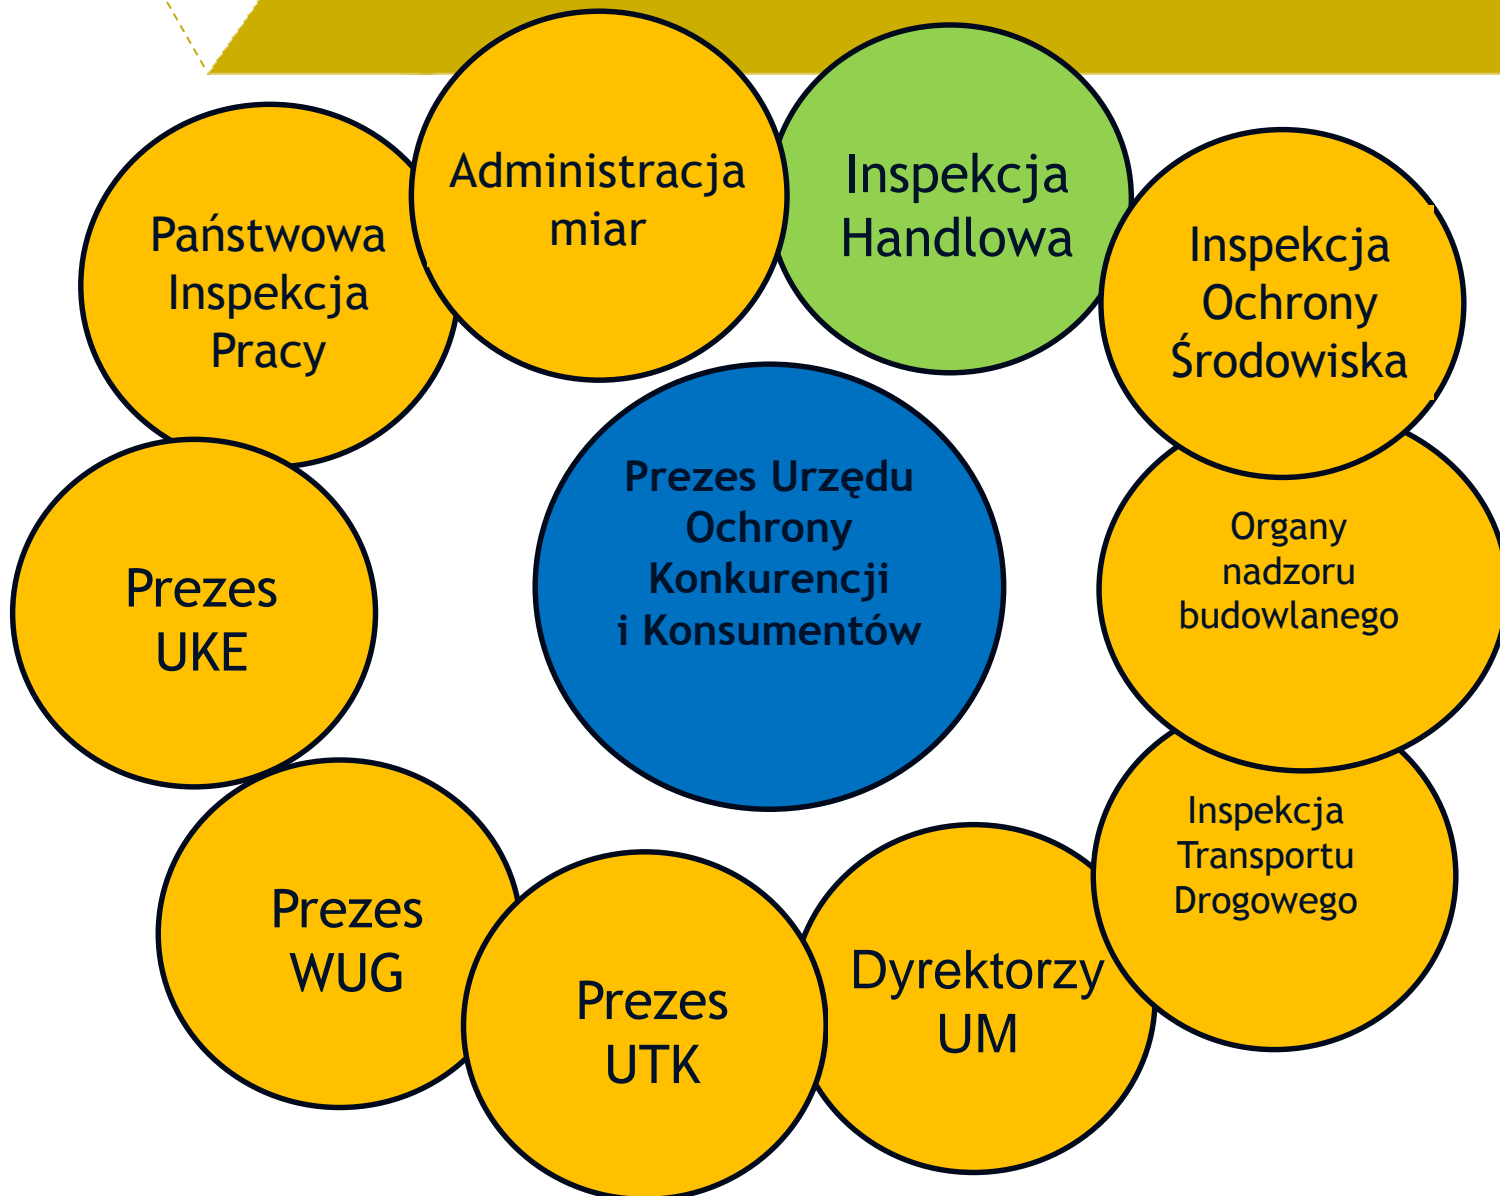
Państwowa Inspekcja Pracy

Administracja miar

Inspekcja Handlowa

Inspekcja Ochrony Środowiska

Prezes Urzędu Ochrony Konkurencji i Konsumentów

Prezes UKE

Organy nadzoru budowlanego

Inspekcja Transportu Drogowego

Prezes WUG

Prezes UTK

Dyrektorzy UM